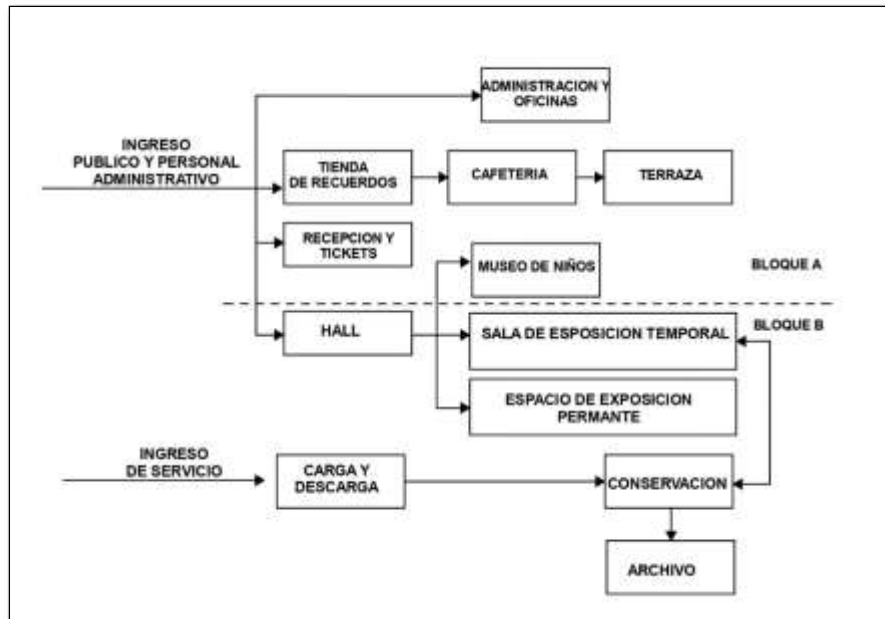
ADMINISTRACION Y OFICINAS

INGRESO PUBLICO Y PERSONAL ADMINISTRATIVO

TIENDA DE RECUERDOS

CAFETERIA

TERRAZA

RECEPCION Y TICKETS

MUSEO DE NIÑOS

BLOQUE A

HALL

SALA DE ESPOSICION TEMPORAL

BLOQUE B

ESPACIO DE EXPOSICION PERMANTE

INGRESO DE SERVICIO

CARGA Y DESCARGA

CONSERVACION

ARCHIVO